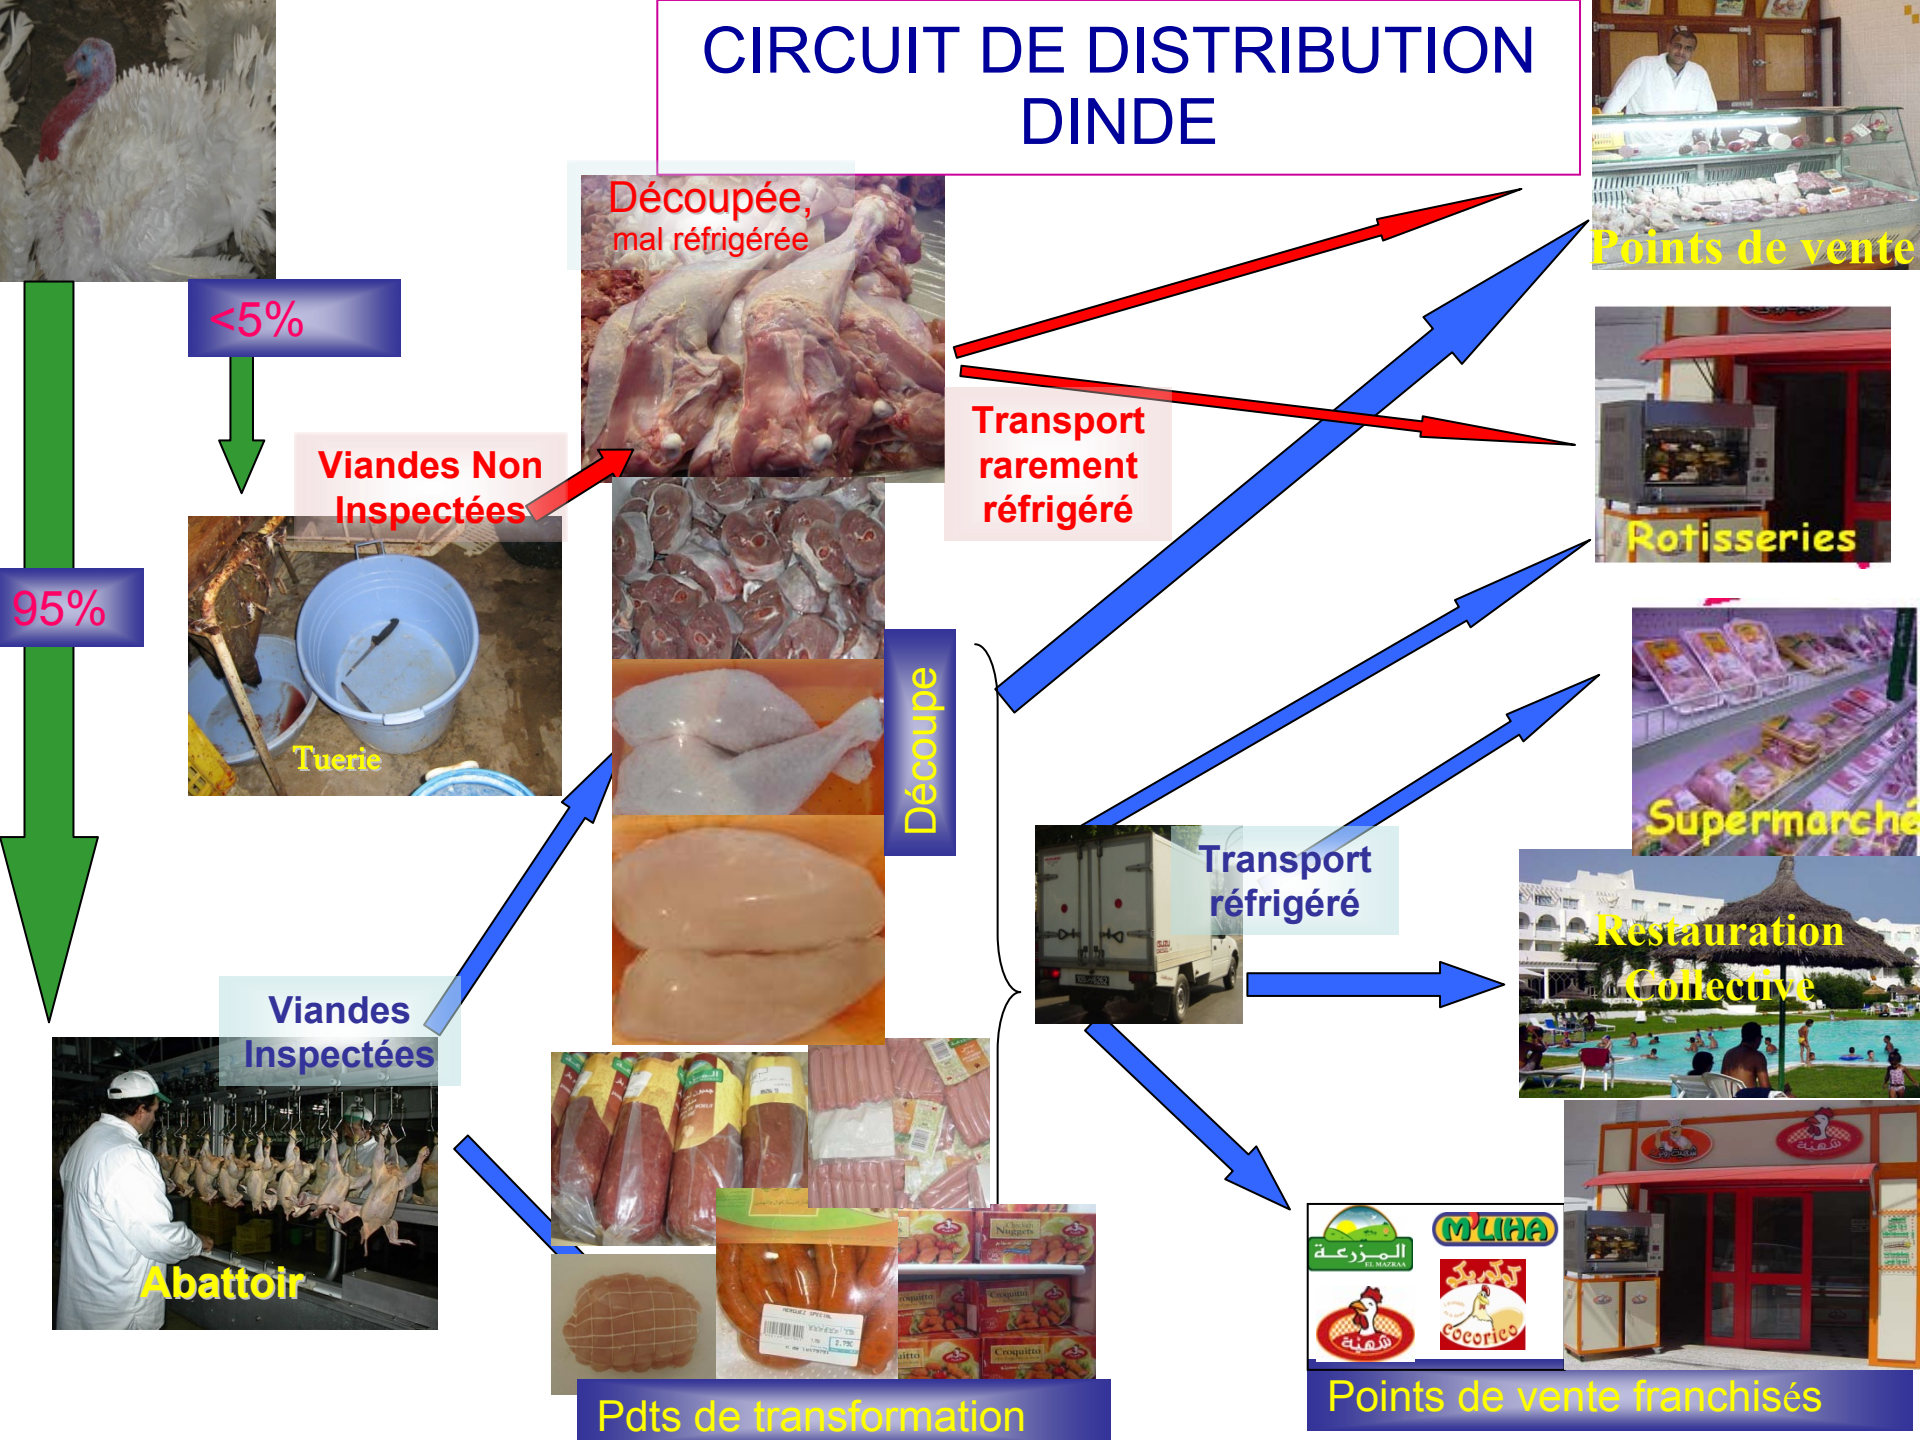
CIRCUIT DE DISTRIBUTION DINDE

<5%

95%

Viandes Non Inspectées

Tuerie

Découpée, mal réfrigérée

Transport rarement réfrigéré

Points de vente

Rotisseries

Supermarché

Découpe

Transport réfrigéré

Restauration Collective

Viandes Inspectées

Abattoir

Pdts de transformation

المزرعة EL MAZRAA

M'LIHA

شهية

Cocorico

Points de vente franchisés